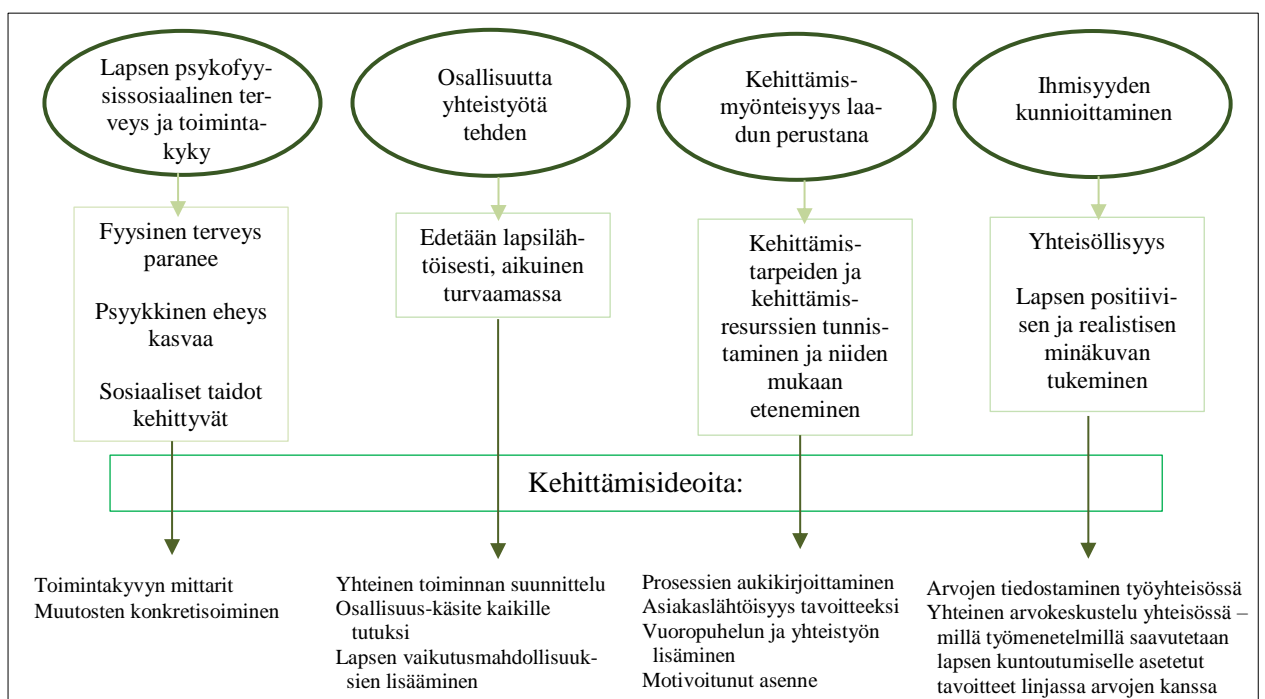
Lapsen psykofyysissosiaalinen terveys ja toimintakyky

Osallisuutta yhteistyötä tehden

Kehittämismyönteisyys laadun perustana

Ihmisyyden kunnioittaminen

Fyysinen terveys paranee

Psyykkinen eheys kasvaa

Sosiaaliset taidot kehittyvät

Edetään lapsilähtöisesti, aikuinen turvaamassa

Kehittämistarpeiden ja kehittämisresurssien tunnistaminen ja niiden mukaan eteneminen

Yhteisöllisyys

Lapsen positiivisen ja realistisen minäkuvan tukeminen

Kehittämisideoita:

Toimintakyvyn mittarit
Muutosten konkretisoiminen

Yhteinen toiminnan suunnittelu
Osallisuus-käsite kaikille tutuksi
Lapsen vaikutusmahdollisuuksien lisääminen

Prosessien aukikirjoittaminen
Asiakaslähtöisyys tavoitteeksi
Vuoropuhelun ja yhteistyön lisääminen
Motivoitunut asenne

Arvojen tiedostaminen työyhteisössä
Yhteinen arvokeskustelu yhteisössä – millä työmenetelmillä saavutetaan lapsen kuntoutumiselle asetetut tavoitteet linjassa arvojen kanssa